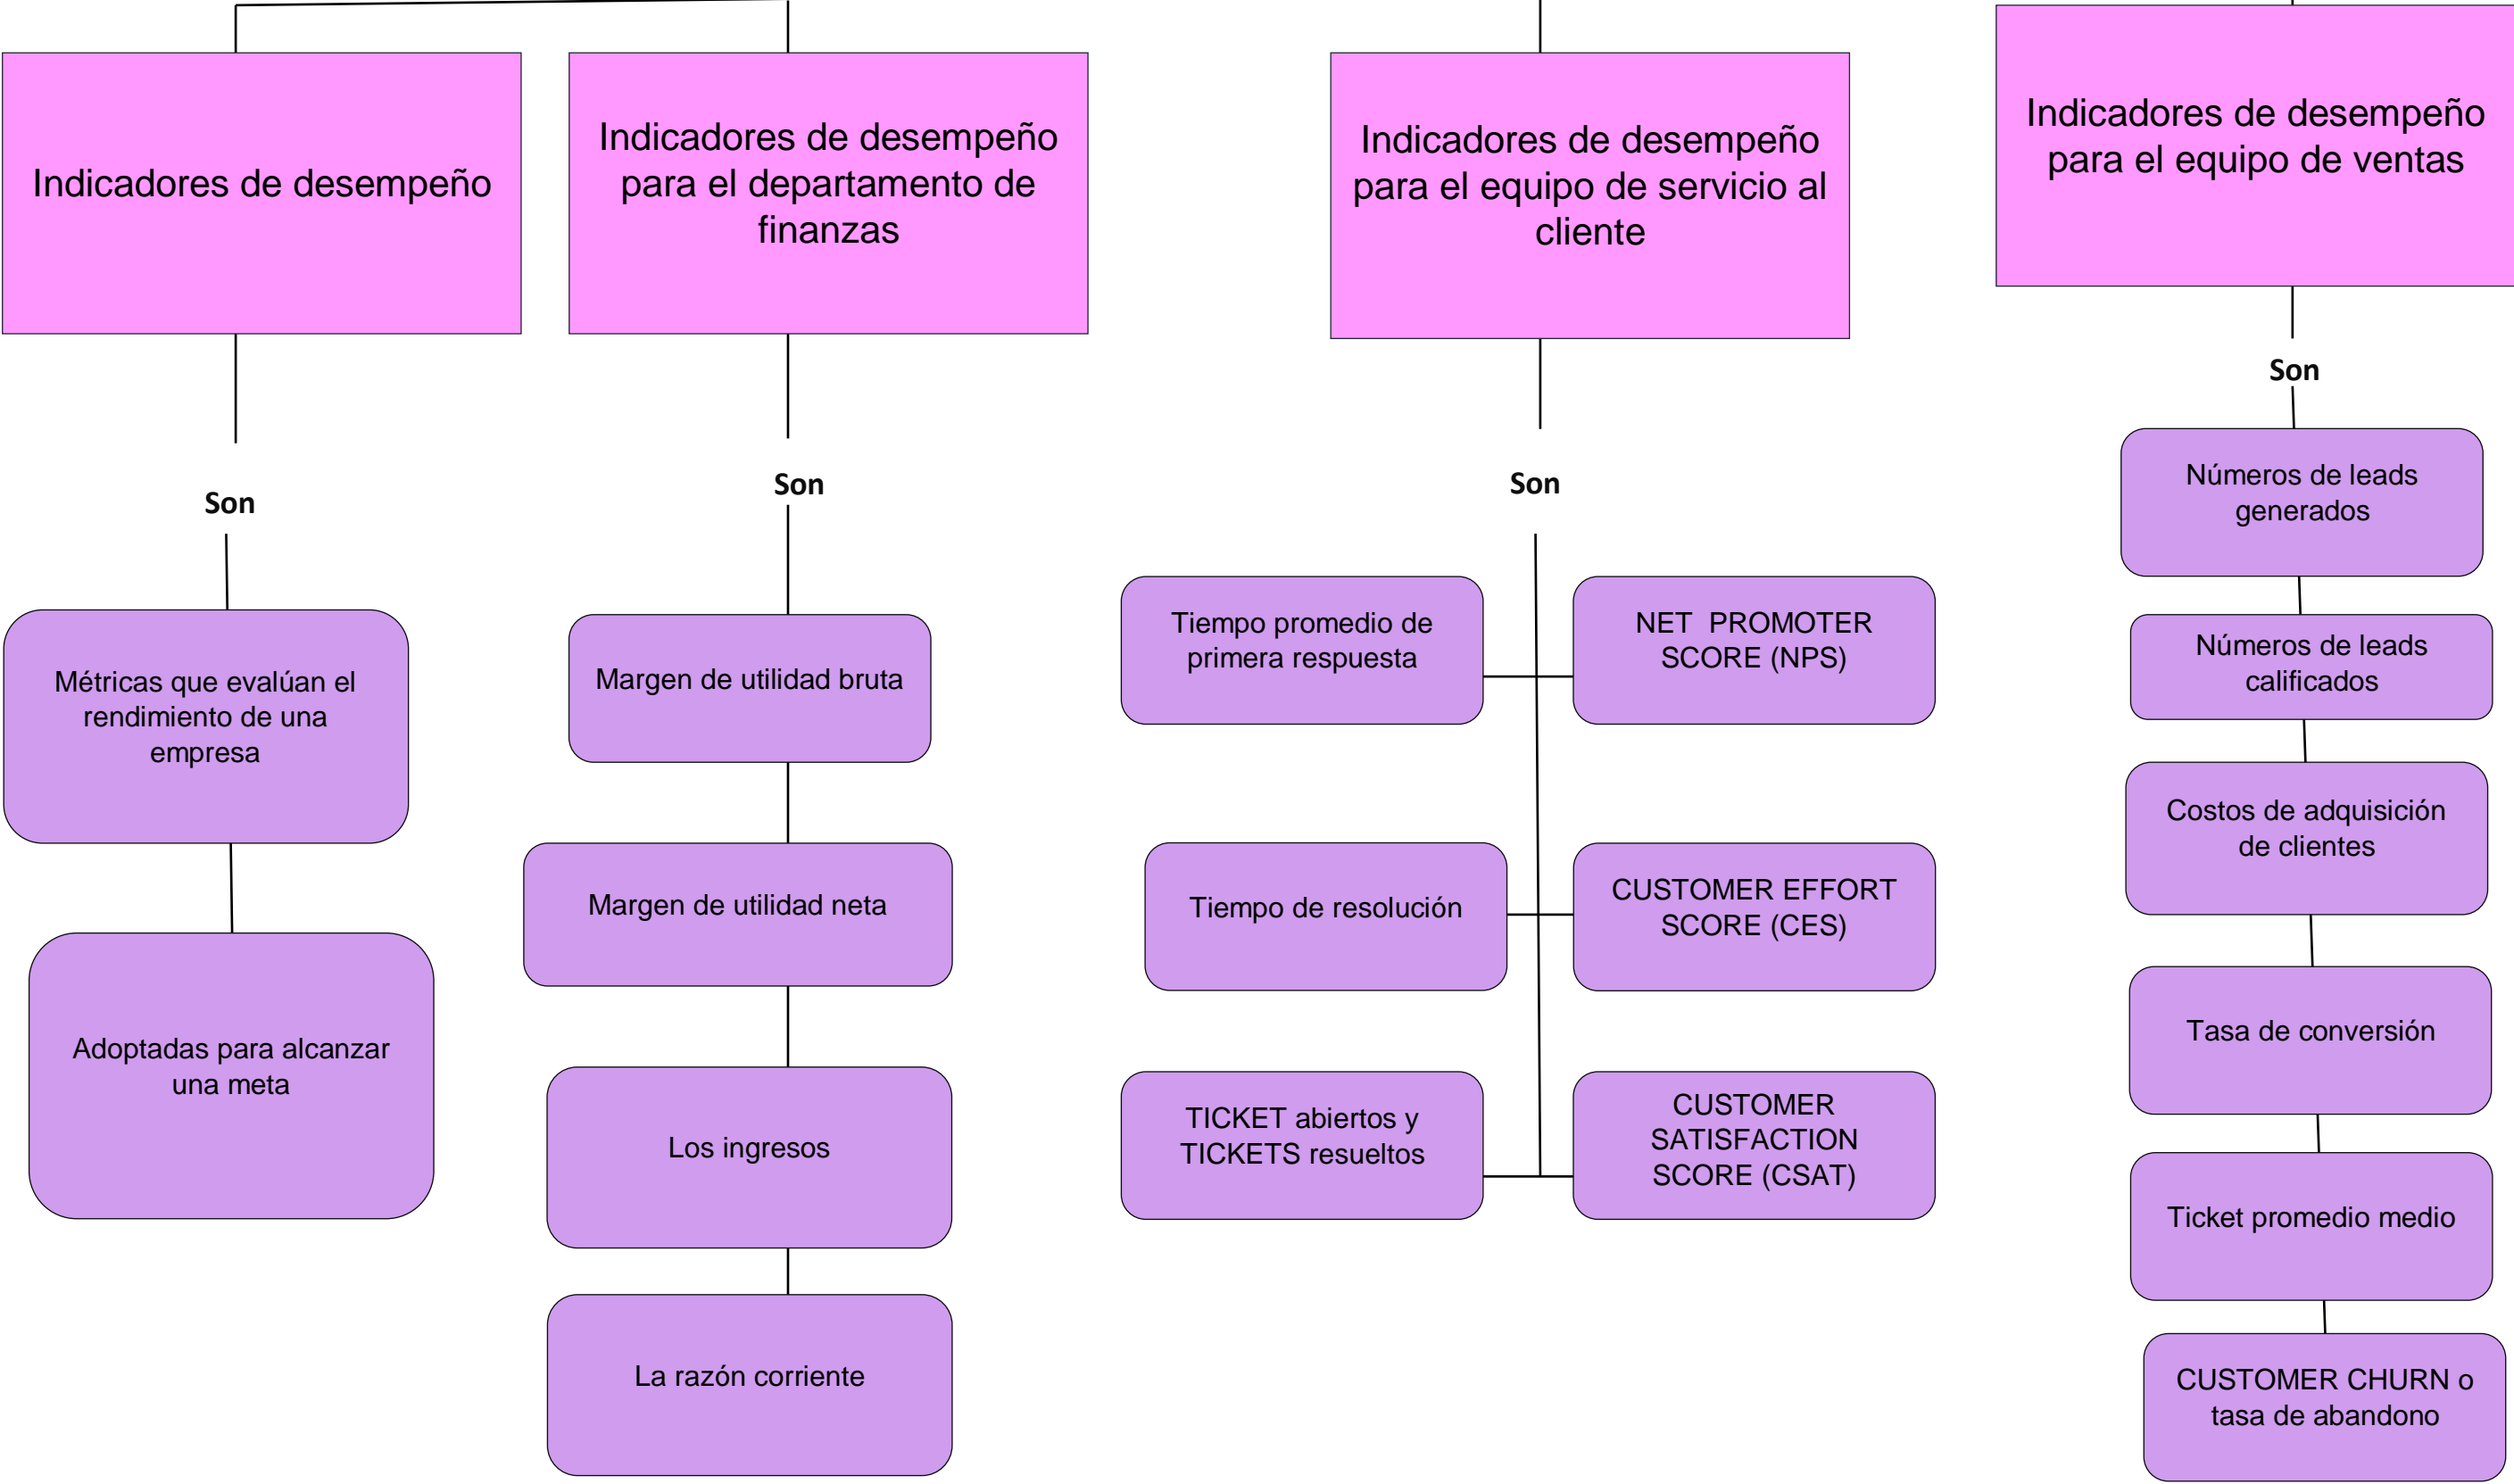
Indicadores de desempeño

Son

Métricas que evalúan el rendimiento de una empresa

Adoptadas para alcanzar una meta

Indicadores de desempeño para el departamento de finanzas

Son

Margen de utilidad bruta

Margen de utilidad neta

Los ingresos

La razón corriente

Indicadores de desempeño para el equipo de servicio al cliente

Son

Tiempo promedio de primera respuesta

NET PROMOTER SCORE (NPS)

Tiempo de resolución

CUSTOMER EFFORT SCORE (CES)

TICKET abiertos y TICKETS resueltos

CUSTOMER SATISFACTION SCORE (CSAT)

Indicadores de desempeño para el equipo de ventas

Son

Números de leads generados

Números de leads calificados

Costos de adquisición de clientes

Tasa de conversión

Ticket promedio medio

CUSTOMER CHURN o tasa de abandono